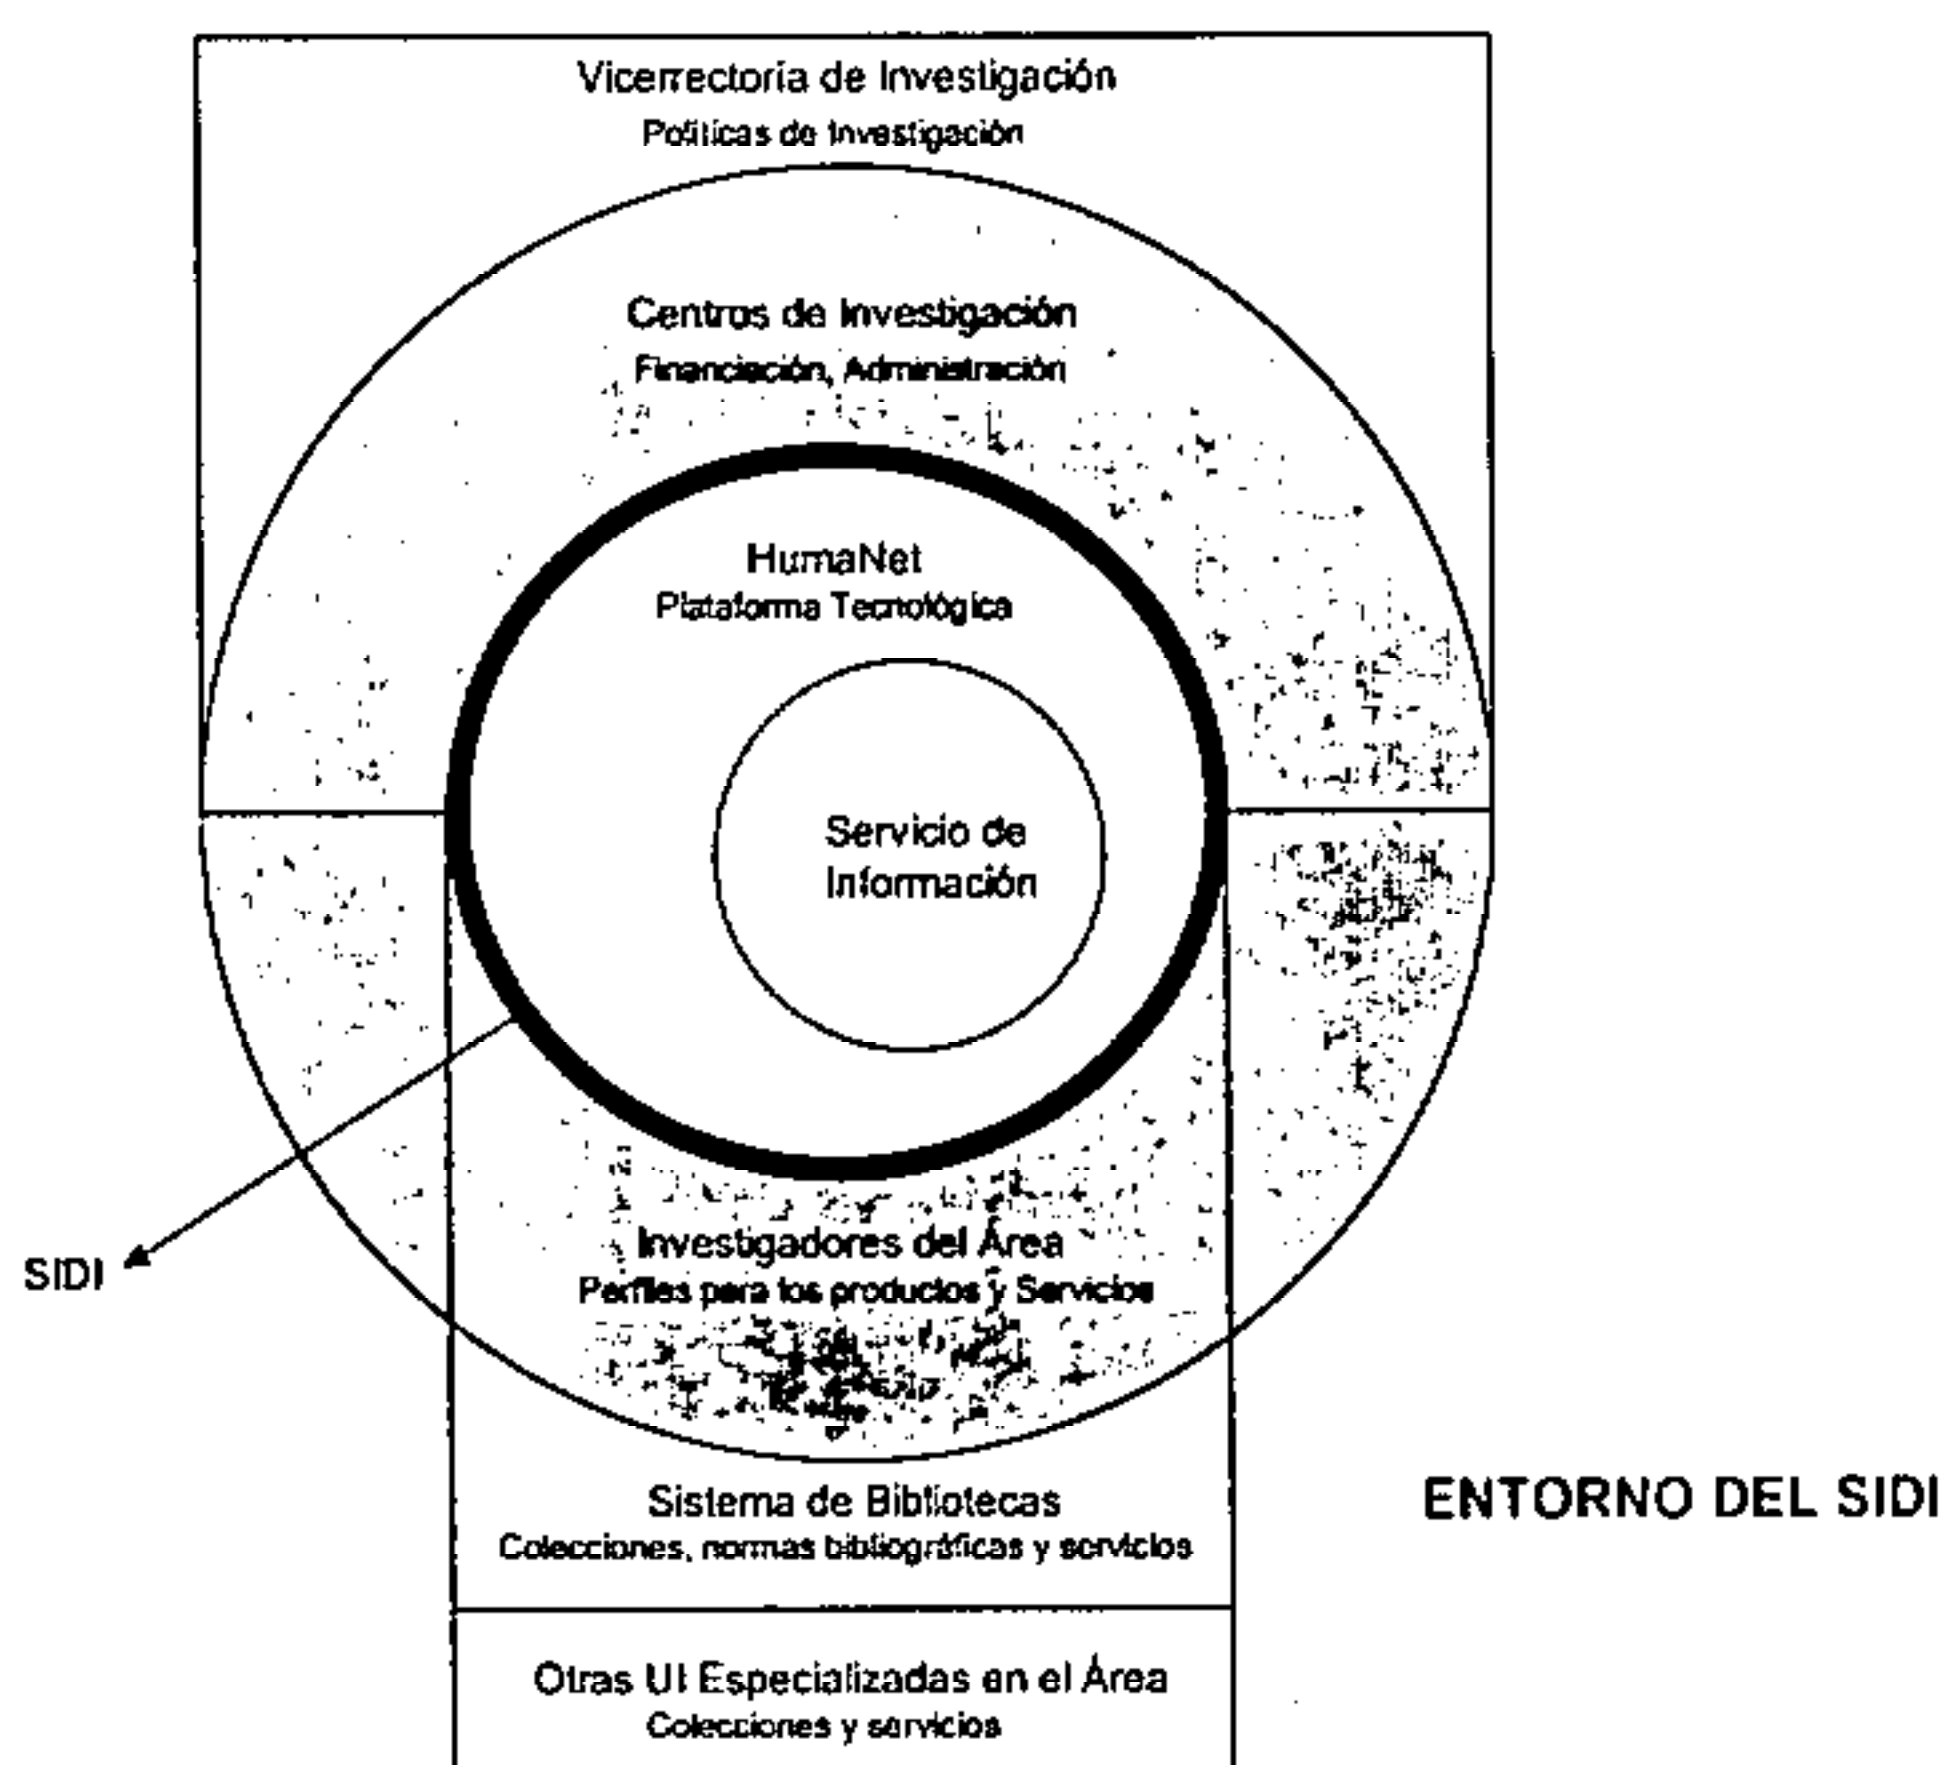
Vicerrectoría de Investigación
Políticas de Investigación

Centros de Investigación
Financiación, Administración

HumaNet
Plataforma Tecnológica

Servicio de Información

SIDI

Investigadores del Área
Perfiles para los productos y Servicios

Sistema de Bibliotecas
Colecciones, normas bibliográficas y servicios

ENTORNO DEL SIDI

Otras UI Especializadas en el Área
Colecciones y servicios